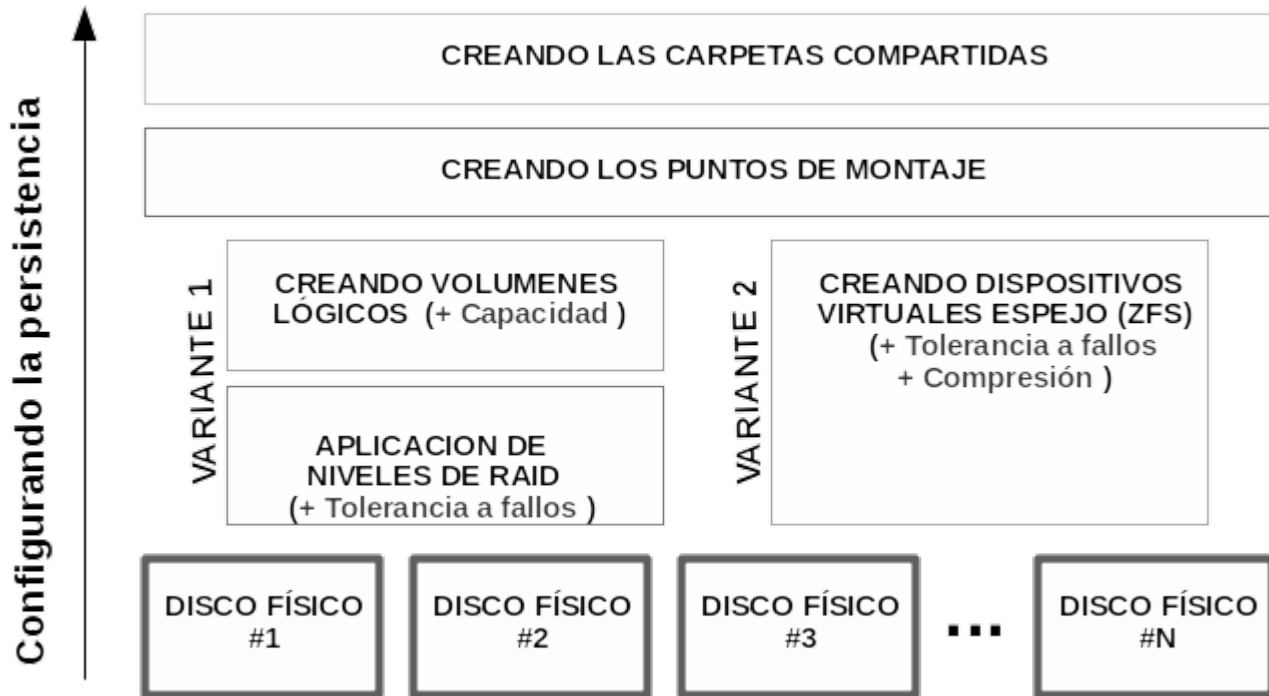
Configurando la persistencia

CREANDO LAS CARPETAS COMPARTIDAS

CREANDO LOS PUNTOS DE MONTAJE

VARIANTE 1

CREANDO VOLUMENES LÓGICOS (+ Capacidad )

APLICACION DE NIVELES DE RAID (+ Tolerancia a fallos )

VARIANTE 2

CREANDO DISPOSITIVOS VIRTUALES ESPEJO (ZFS) (+ Tolerancia a fallos + Compresión )

DISCO FÍSICO #1

DISCO FÍSICO #2

DISCO FÍSICO #3

...

DISCO FÍSICO #N